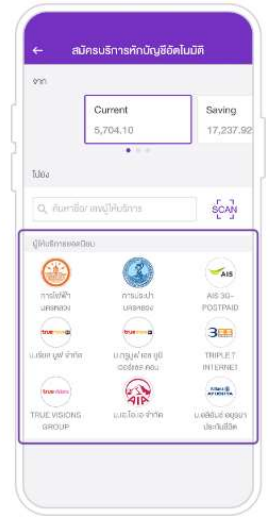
← สมัครบริการหักบัญชีอัตโนมัติ

จาก

Current
5,704.10

Saving
17,237.92

ไปยัง

ค้นหาชื่อ/ รหัสผู้ให้บริการ

SCAN

ผู้ให้บริการยอดนิยม

การไฟฟ้านครหลวง

การประปานครหลวง

AIS
AIS 3G-POSTPAID

truemove
บ.ทรู มูฟ จำกัด

truemove
บ.ทรูมูฟ เอช ยูนิเวอร์แซล คอม

3BB
TRIPLE T INTERNET

truevisions
TRUE VISIONS GROUP

AIA
บ.เอ.ไอ.เอ จำกัด

ALLIANZ AYUDHYA
บ.อลิอันซ์ อยุธยา ประกันชีวิต